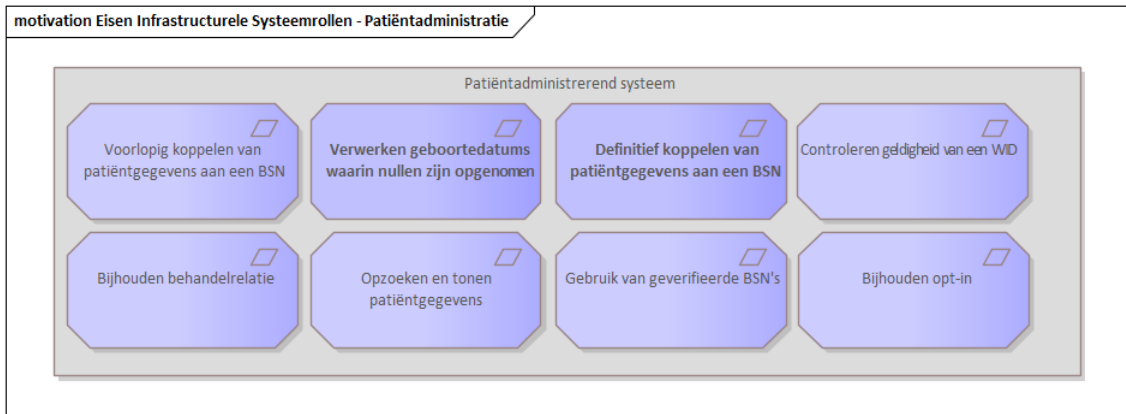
motivation Eisen Infrastructurele Systeemrollen - Patiëntadministratie

Patiëntadministrerend systeem

Voorlopig koppelen van patiëntgegevens aan een BSN

Verwerken geboortedatums waarin nullen zijn opgenomen

Definitief koppelen van patiëntgegevens aan een BSN

Controleren geldigheid van een WID

Bijhouden behandelrelatie

Opzoeken en tonen patiëntgegevens

Gebruik van geverifieerde BSN's

Bijhouden opt-in